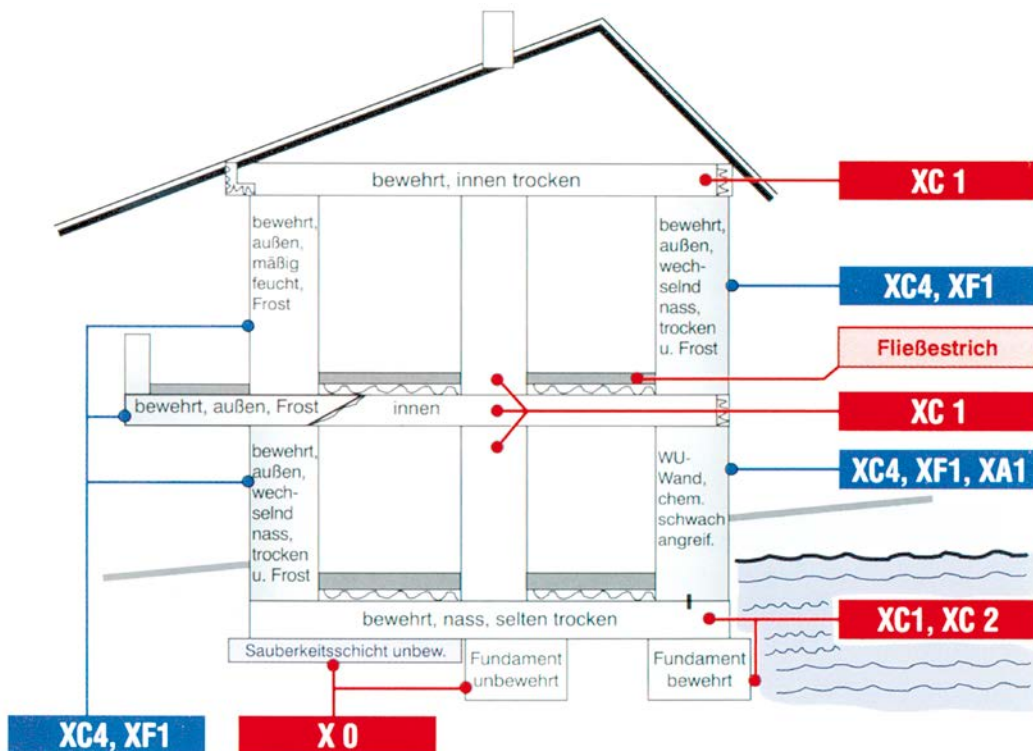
bewehrt, innen trocken

XC 1

bewehrt, außen, mäßig feucht, Frost

bewehrt, außen, wechselnd nass, trocken u. Frost

XC4, XF1

Fließestrich

bewehrt, außen, Frost

innen

XC 1

bewehrt, außen, wechselnd nass, trocken u. Frost

WU-Wand, chem. schwach angreif.

XC4, XF1, XA1

bewehrt, nass, selten trocken

XC1, XC 2

Sauberkeitsschicht unbew.

Fundament unbewehrt

Fundament bewehrt

XC4, XF1

X 0